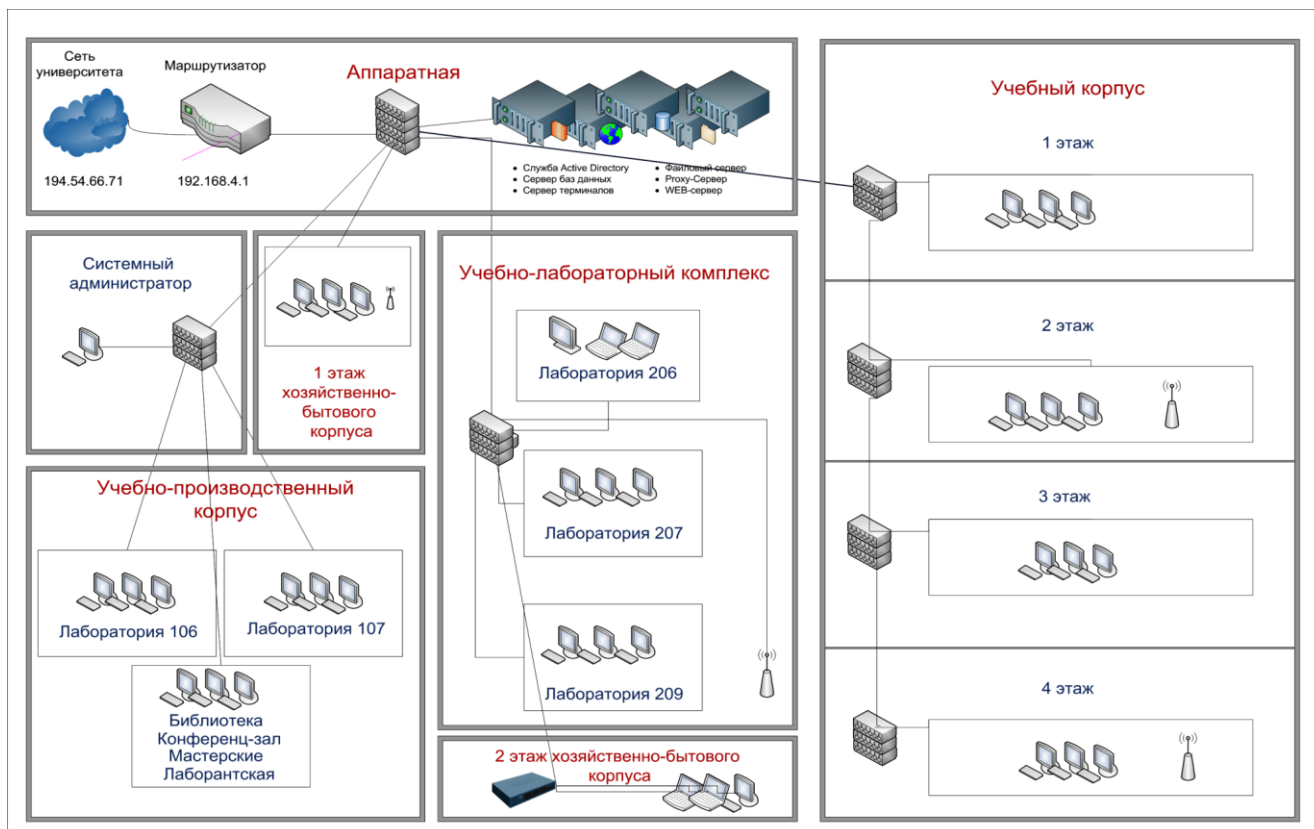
Сеть университета

Маршрутизатор

Аппаратная

194.54.66.71

192.168.4.1

Служба Active Directory
Сервер баз данных
Сервер терминалов

Файловый сервер
Proxy-Сервер
WEB-сервер

Учебный корпус

1 этаж

Системный администратор

1 этаж хозяйственно-бытового корпуса

Учебно-лабораторный комплекс

Лаборатория 206

2 этаж

Учебно-производственный корпус

Лаборатория 207

3 этаж

Лаборатория 106

Лаборатория 107

Лаборатория 209

4 этаж

Библиотека
Конференц-зал
Мастерские
Лаборантская

2 этаж хозяйственно-бытового корпуса